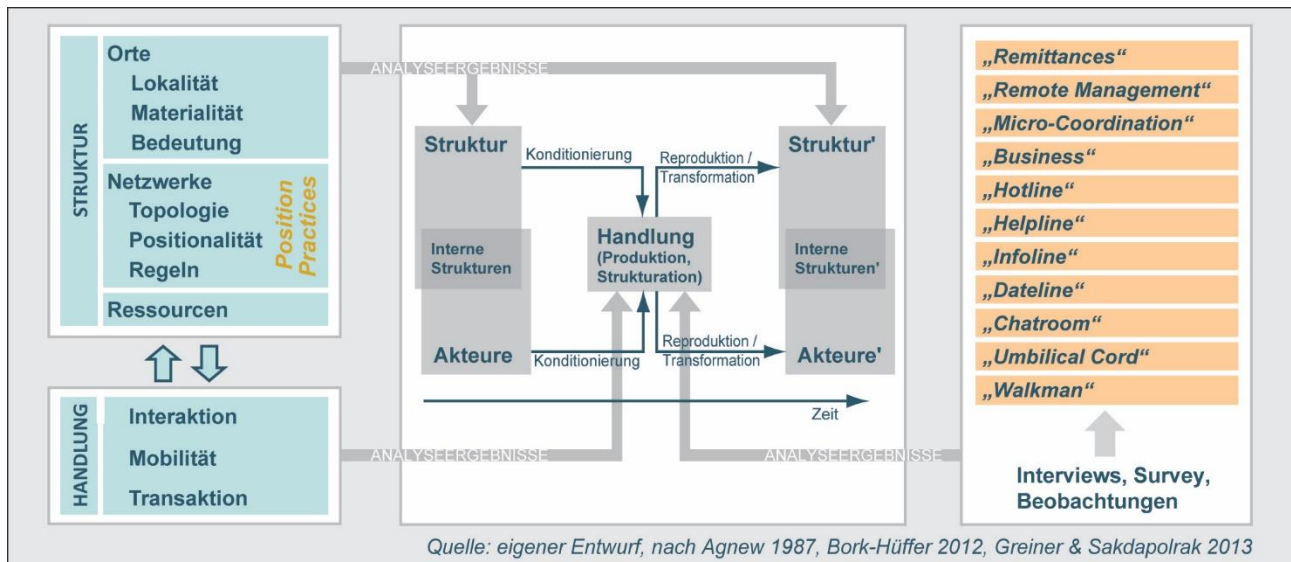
STRUKTUR

Orte
Lokalität
Materialität
Bedeutung

Netzwerke
Topologie
Positionalität
Regeln

Position Practices

Ressourcen

HANDLUNG

Interaktion
Mobilität
Transaktion

ANALYSEERGEBNISSE

Struktur

Interne Strukturen

Akteure

Konditionierung

Handlung (Produktion, Strukturation)

Konditionierung

Reproduktion / Transformation

Reproduktion / Transformation

Struktur'

Interne Strukturen'

Akteure'

Zeit

ANALYSEERGEBNISSE

ANALYSEERGEBNISSE

„Remittances“
„Remote Management“
„Micro-Coordination“
„Business“
„Hotline“
„Helpline“
„Infoline“
„Dateline“
„Chatroom“
„Umbilical Cord“
„Walkman“

Interviews, Survey, Beobachtungen

Quelle: eigener Entwurf, nach Agnew 1987, Bork-Hüffer 2012, Greiner & Sakdapolrak 2013